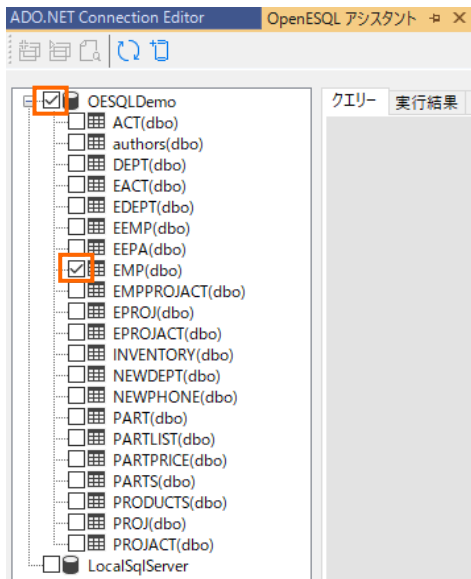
ADO.NET Connection Editor
OpenESQL アシスタント

OESQLDemo
ACT(dbo)
authors(dbo)
DEPT(dbo)
EACT(dbo)
EDEPT(dbo)
EEMP(dbo)
EEPA(dbo)
EMP(dbo)
EMPPROJACT(dbo)
EPROJ(dbo)
EPROJACT(dbo)
INVENTORY(dbo)
NEWDEPT(dbo)
NEWPHONE(dbo)
PART(dbo)
PARTLIST(dbo)
PARTPRICE(dbo)
PARTS(dbo)
PRODUCTS(dbo)
PROJ(dbo)
PROJACT(dbo)
LocalSqlServer

クエリー
実行結果